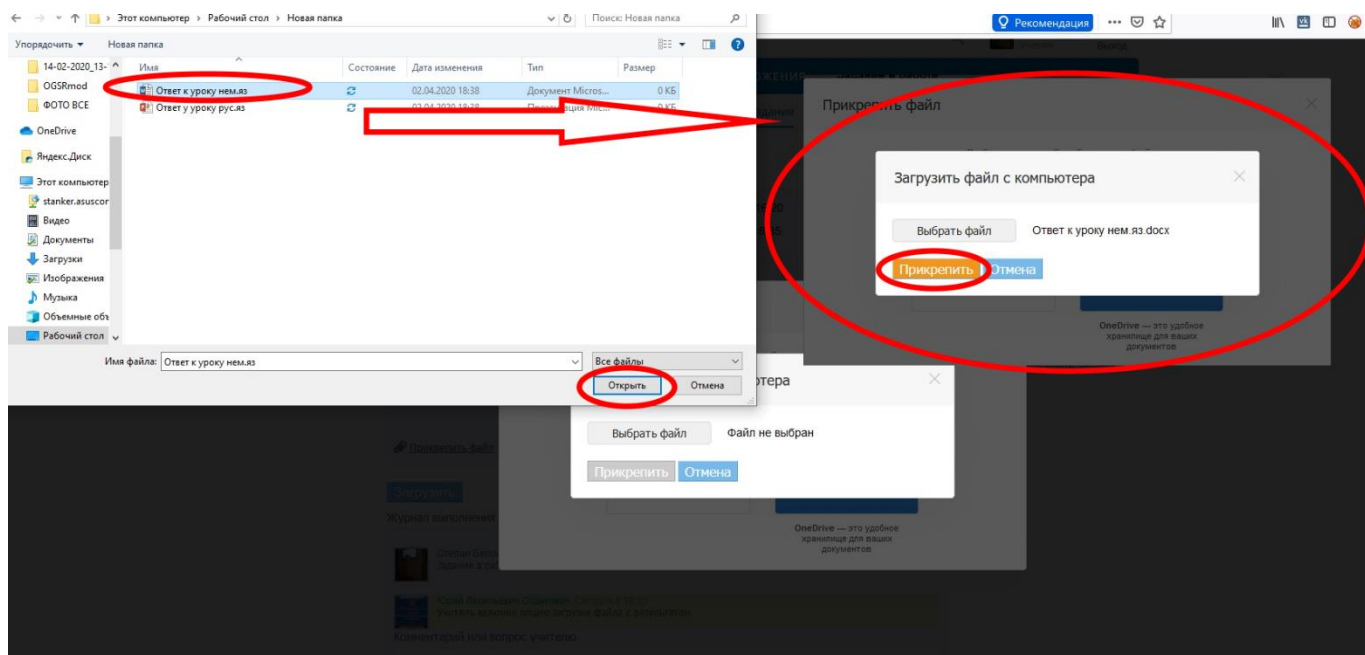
← → ↑ › Этот компьютер › Рабочий стол › Новая папка
Поиск: Новая папка
Рекомендация
Упорядочить ▾ Новая папка
14-02-2020_13-
OGSRmod
ФОТО ВСЕ
OneDrive
Яндекс.Диск
Этот компьютер
stanker.asuscor
Видео
Документы
Загрузки
Изображения
Музыка
Объемные об
Рабочий стол

| Имя | Состояние | Дата изменения | Тип | Размер |
|---|---|---|---|---|
| Ответ к уроку нем.яз | | 02.04.2020 18:38 | Документ Micros... | 0 КБ |
| Ответ у уроку рус.яз | | 02.04.2020 18:38 | Презентация Mic... | 0 КБ |

Имя файла: Ответ к уроку нем.яз
Все файлы
Открыть
Отмена

Прикрепить файл

Загрузить файл с компьютера
Выбрать файл Ответ к уроку нем.яз.docx
Прикрепить Отмена

OneDrive — это удобное хранилище для ваших документов

Загрузить файл с компьютера
Выбрать файл Файл не выбран
Прикрепить Отмена

OneDrive — это удобное хранилище для ваших документов

Прикрепить файл
Загрузить
Журнал выполнения
Комментарий или вопрос учителю
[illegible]